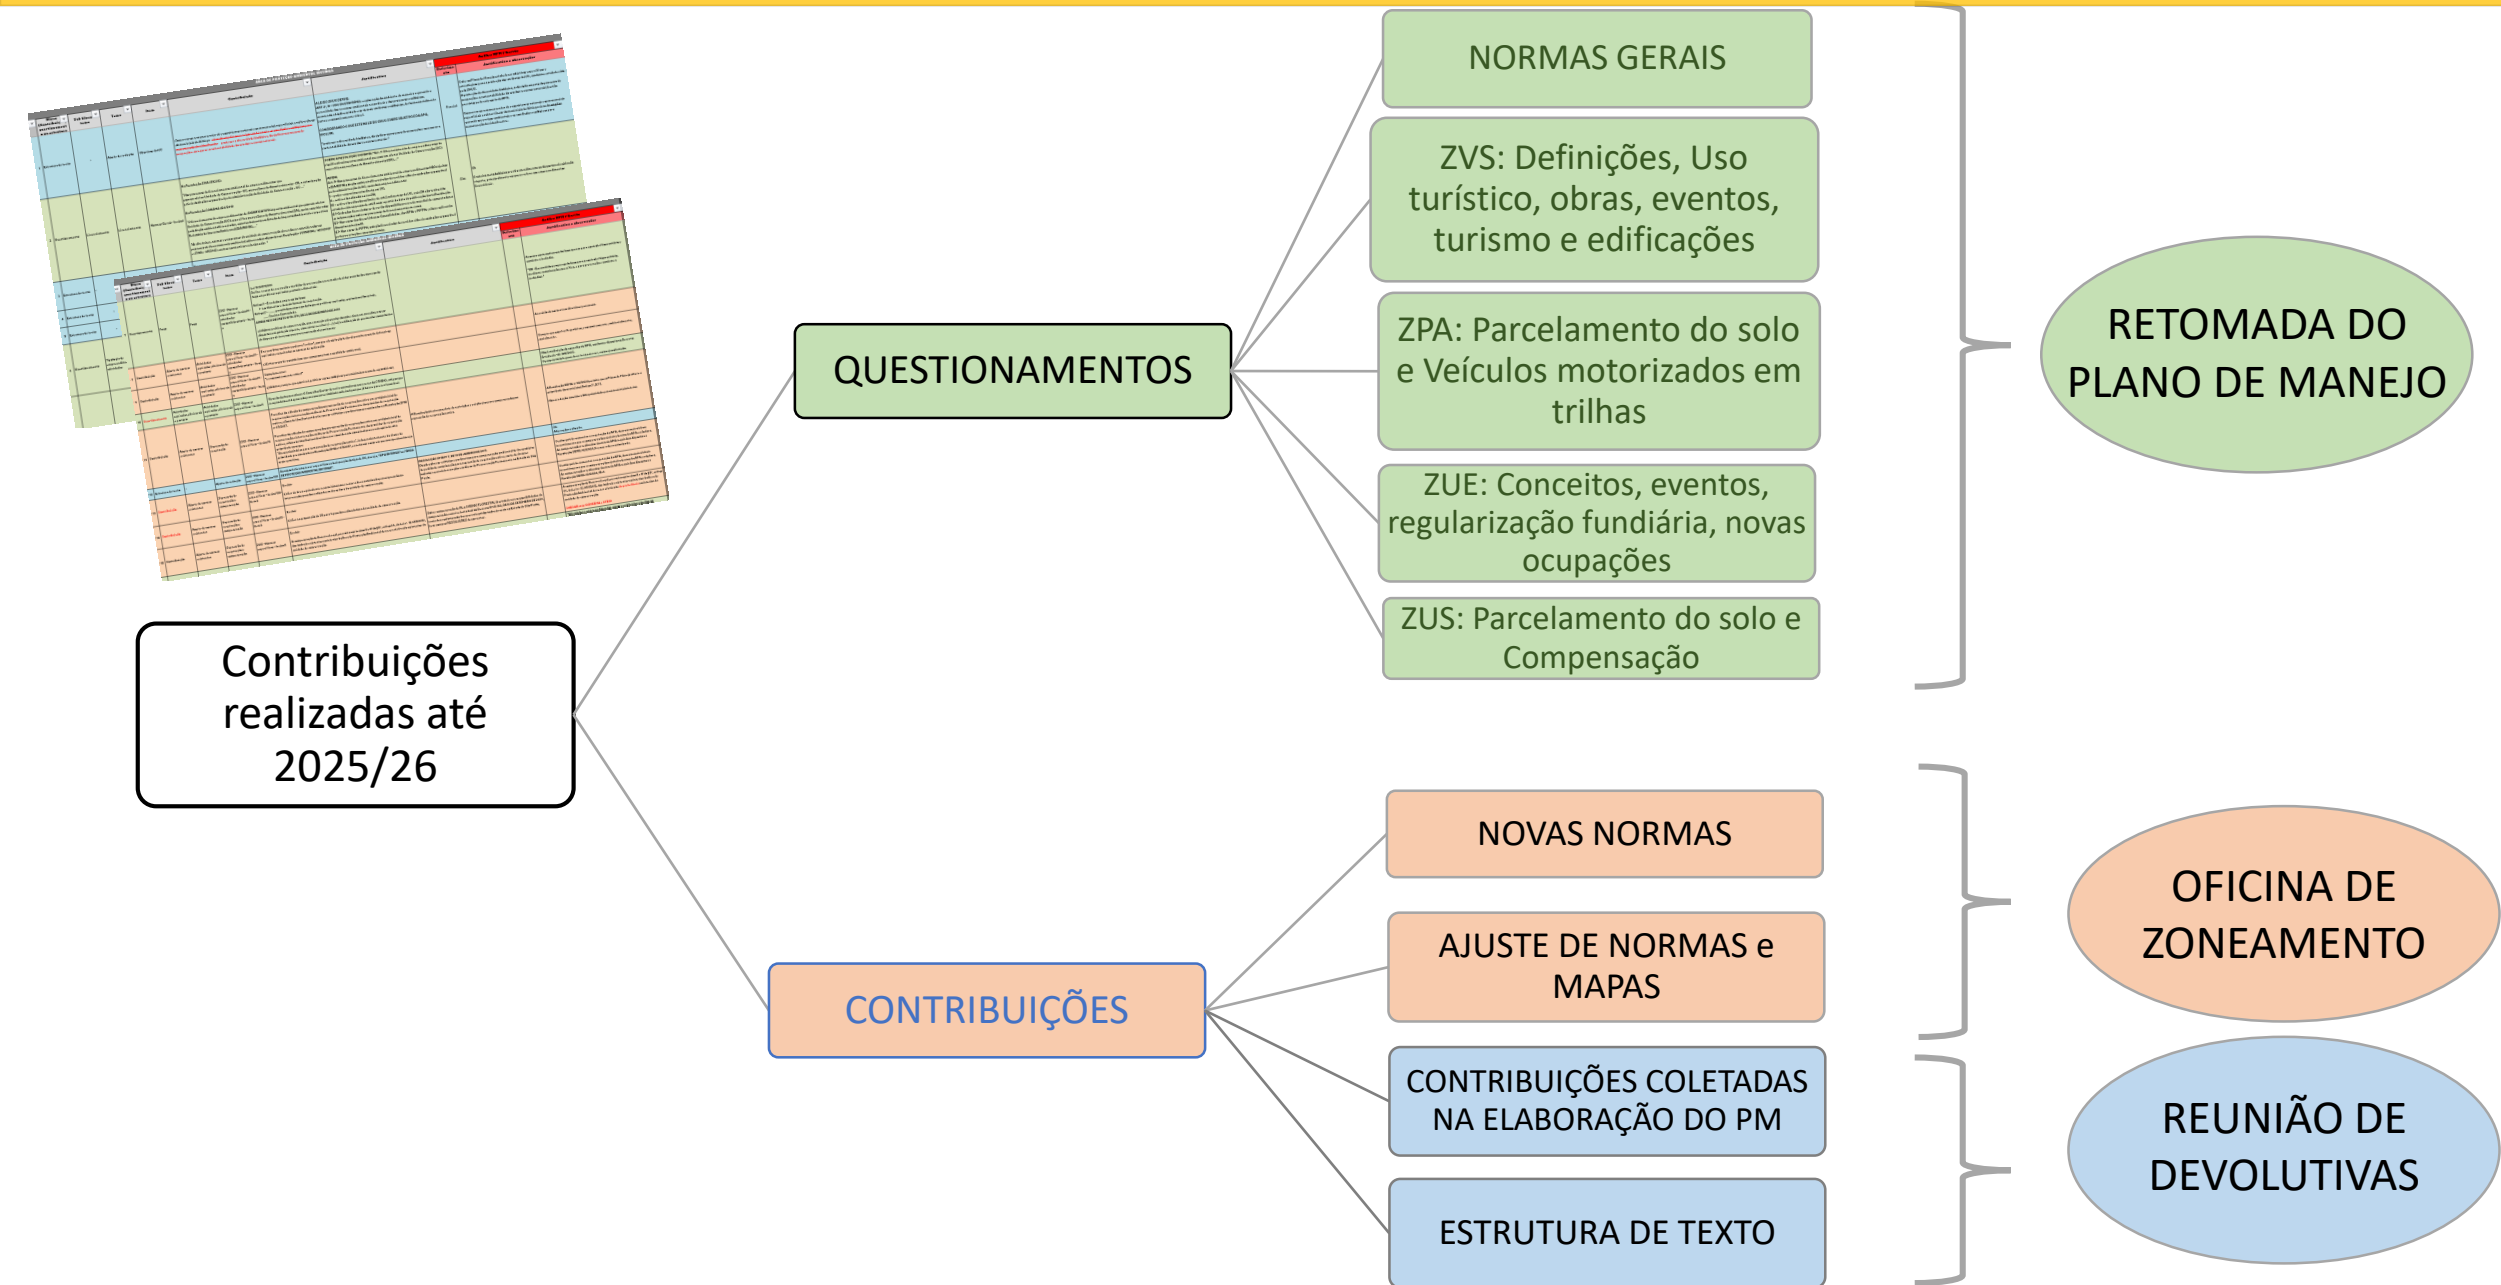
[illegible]

Contribuições realizadas até 2025/26

QUESTIONAMENTOS

NORMAS GERAIS

ZVS: Definições, Uso turístico, obras, eventos, turismo e edificações

ZPA: Parcelamento do solo e Veículos motorizados em trilhas

ZUE: Conceitos, eventos, regularização fundiária, novas ocupações

ZUS: Parcelamento do solo e Compensação

RETOMADA DO PLANO DE MANEJO

CONTRIBUIÇÕES

NOVAS NORMAS

AJUSTE DE NORMAS e MAPAS

OFICINA DE ZONEAMENTO

CONTRIBUIÇÕES COLETADAS NA ELABORAÇÃO DO PM

ESTRUTURA DE TEXTO

REUNIÃO DE DEVOLUTIVAS